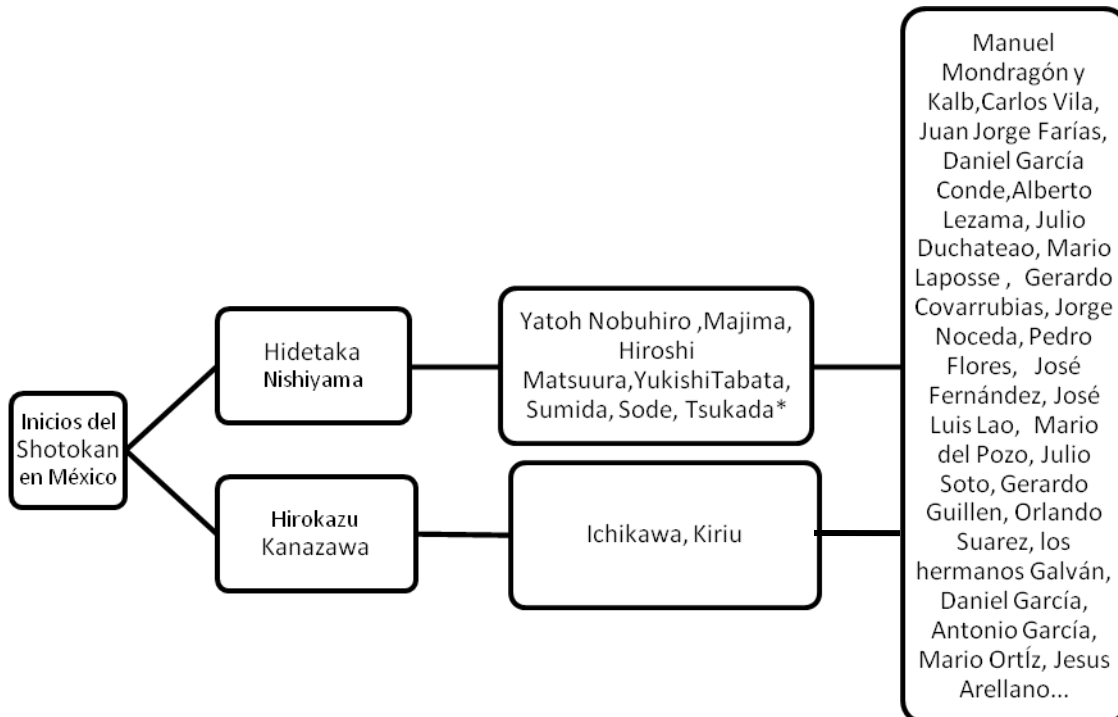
Inicios del Shotokan en México

Hidetaka Nishiyama

Hirokazu Kanazawa

Yatoh Nobuhiro ,Majima, Hiroshi Matsuura,YukishiTabata, Sumida, Sode, Tsukada*

Ichikawa, Kiriu

Manuel Mondragón y Kalb,Carlos Vila, Juan Jorge Farías, Daniel García Conde,Alberto Lezama, Julio Duchateao, Mario Laposse , Gerardo Covarrubias, Jorge Noceda, Pedro Flores, José Fernández, José Luis Lao, Mario del Pozo, Julio Soto, Gerardo Guillen, Orlando Suarez, los hermanos Galván, Daniel García, Antonio García, Mario OrtÍz, Jesus Arellano...